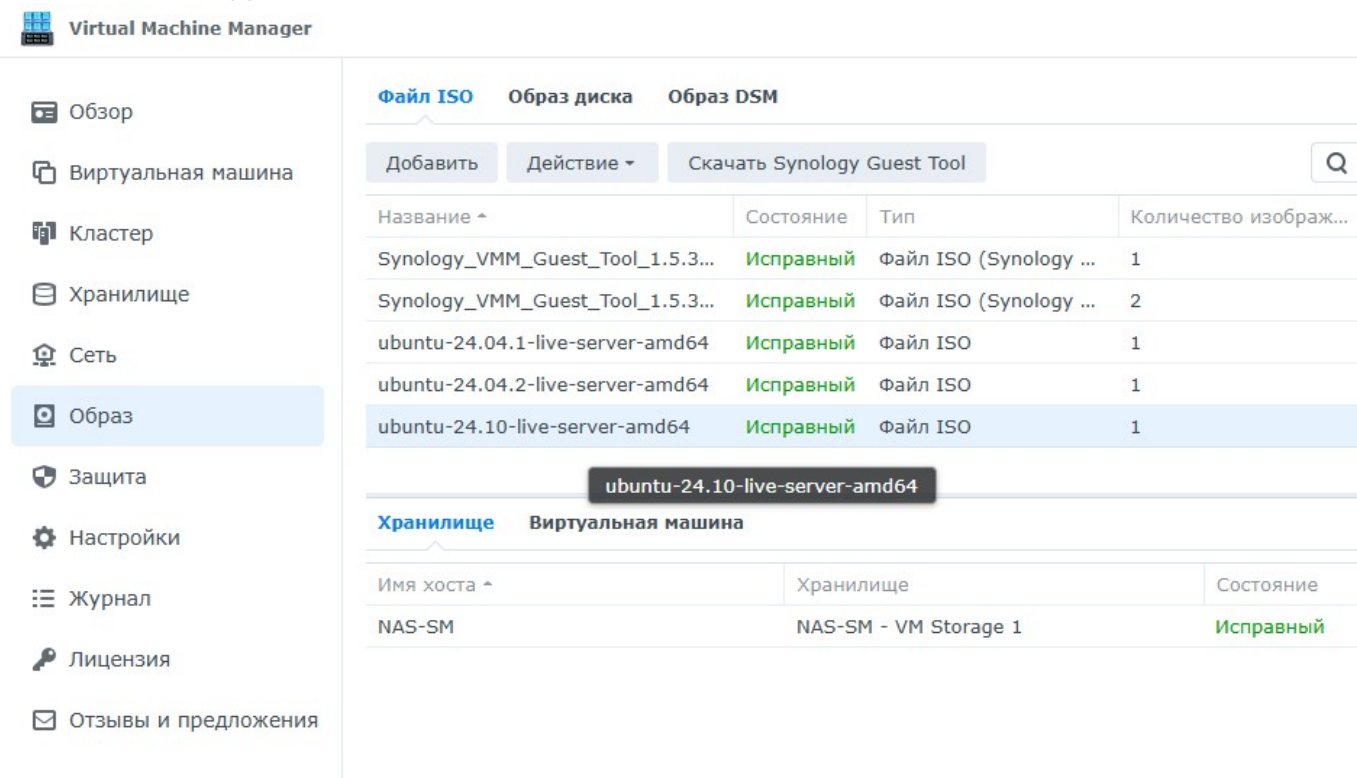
Virtual Machine Manager

Обзор
Виртуальная машина
Кластер
Хранилище
Сеть
Образ
Защита
Настройки
Журнал
Лицензия
Отзывы и предложения

Файл ISO   Образ диска   Образ DSM

Добавить   Действие ▾   Скачать Synology Guest Tool

| Название ▴ | Состояние | Тип | Количество изображ... |
|---|---|---|---|
| Synology_VMM_Guest_Tool_1.5.3... | Исправный | Файл ISO (Synology ... | 1 |
| Synology_VMM_Guest_Tool_1.5.3... | Исправный | Файл ISO (Synology ... | 2 |
| ubuntu-24.04.1-live-server-amd64 | Исправный | Файл ISO | 1 |
| ubuntu-24.04.2-live-server-amd64 | Исправный | Файл ISO | 1 |
| ubuntu-24.10-live-server-amd64 | Исправный | Файл ISO | 1 |

ubuntu-24.10-live-server-amd64

Хранилище   Виртуальная машина

| Имя хоста ▴ | Хранилище | Состояние |
|---|---|---|
| NAS-SM | NAS-SM - VM Storage 1 | Исправный |